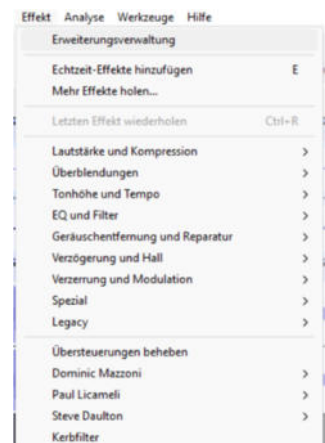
Effekt Analyse Werkzeuge Hilfe

Erweiterungsverwaltung

Echtzeit-Effekte hinzufügen E
Mehr Effekte holen...

Letzten Effekt wiederholen Ctrl+R

Lautstärke und Kompression >
Überblendungen >
Tonhöhe und Tempo >
EQ und Filter >
Geräuschentfernung und Reparatur >
Verzögerung und Hall >
Verzerrung und Modulation >
Spezial >
Legacy >

Übersteuerungen beheben
Dominic Mazzoni >
Paul Licameli >
Steve Daulton >
Kerbfilter